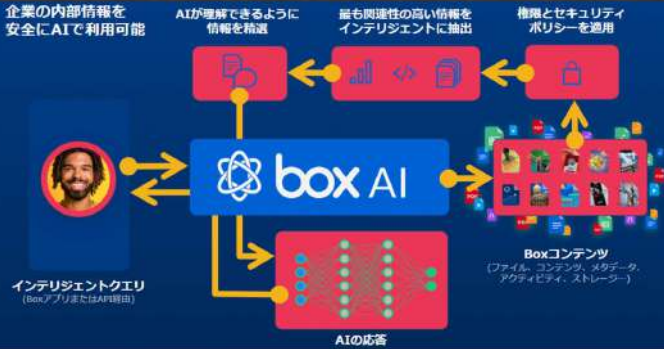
企業の内部情報を
安全にAIで利用可能

AIが理解できるように
情報を精選

最も関連性の高い情報を
インテリジェントに抽出

権限とセキュリティ
ポリシーを適用

box AI

インテリジェントクエリ
(BoxアプリまたはAPI経由)

Boxコンテンツ
(ファイル、コンテンツ、メタデータ、
アクティビティ、ストレージ)

AIの応答